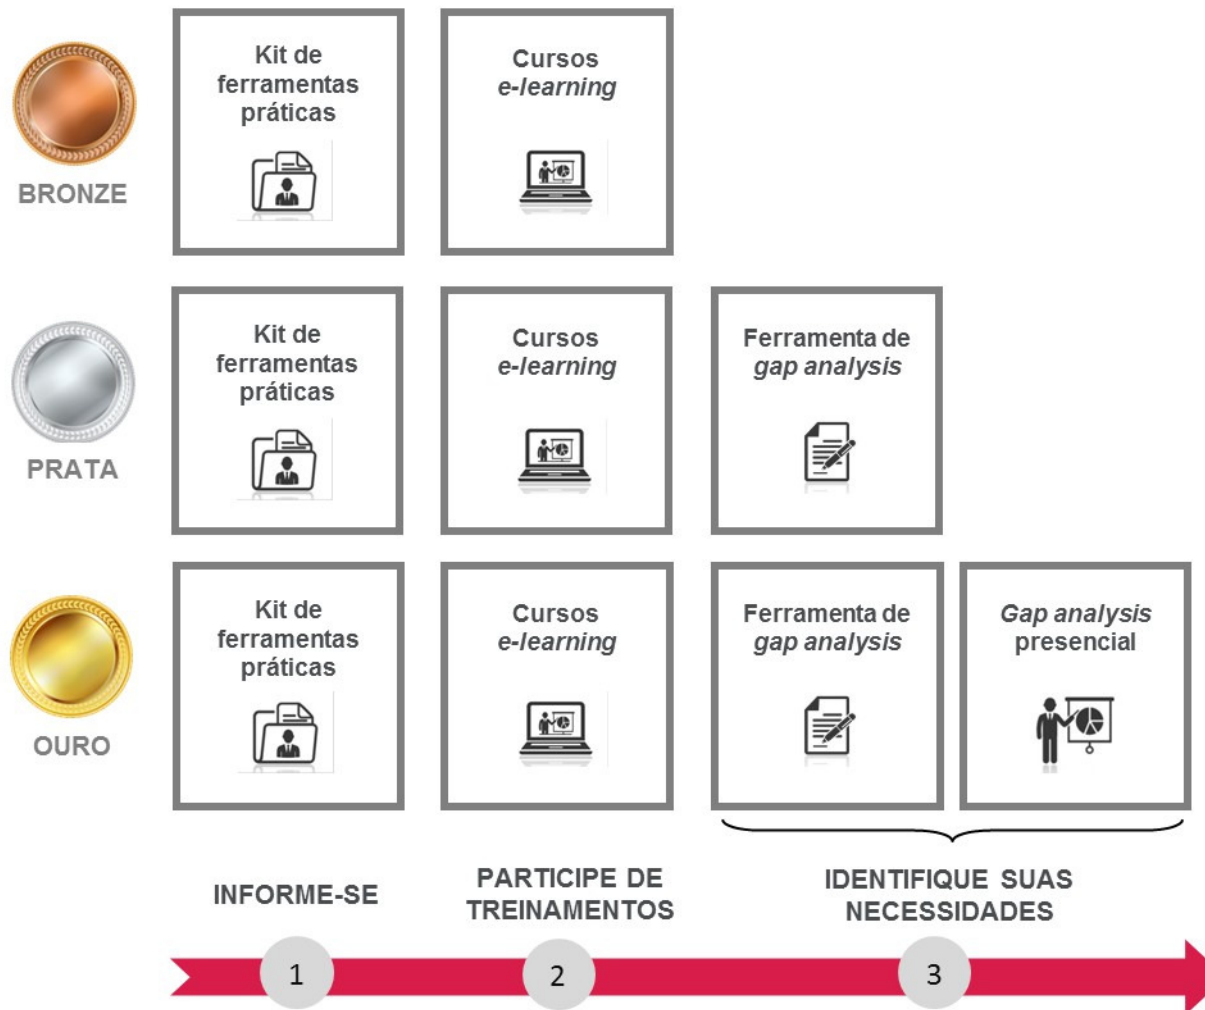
BRONZE

Kit de ferramentas práticas

Cursos e-learning

PRATA

Kit de ferramentas práticas

Cursos e-learning

Ferramenta de gap analysis

OURO

Kit de ferramentas práticas

Cursos e-learning

Ferramenta de gap analysis

Gap analysis presencial

INFORME-SE

PARTICIPE DE TREINAMENTOS

IDENTIFIQUE SUAS NECESSIDADES

1

2

3